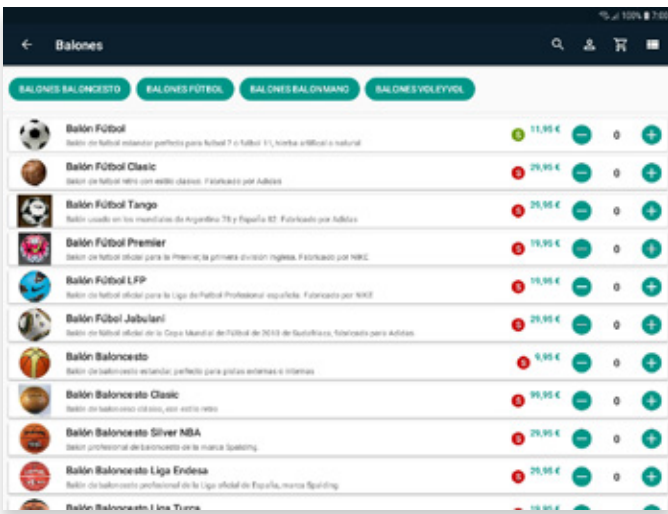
100% 7:00

Balones

BALONES BALONCESTO
BALONES FÚTBOL
BALONES BALONMANO
BALONES VOLEYVOL

Balón Fútbol
Balón de fútbol estandar perfecto para futbol 7 o fútbol 11, hierba artificial o natural
$ 11,95 € 0

Balón Fútbol Clasic
Balón de fútbol retro con estilo clásico. Fabricado por Adidas
$ 29,95 € 0

Balón Fútbol Tango
Balón usado en los mundiales de Argentina 78 y España 82. Fabricado por Adidas
$ 29,95 € 0

Balón Fútbol Premier
Balón de fútbol oficial para la Premier, la primera division inglesa. Fabricado por NIKE
$ 19,95 € 0

Balón Fútbol LFP
Balón de fútbol oficial para la Liga de Fútbol Profesional española. Fabricado por NIKE
$ 19,95 € 0

Balón Fúbol Jabulani
Balón de fútbol oficial de la Copa Mundial de Fútbol de 2010 de Sudáfrica, fabricado por Adidas
$ 29,95 € 0

Balón Baloncesto
Balón de baloncesto estandar, perfecto para pistas externas e internas
$ 9,95 € 0

Balón Baloncesto Clasic
Balón de baloncesto clásico, con estilo retro
$ 99,95 € 0

Balón Baloncesto Silver NBA
Balón profesional de baloncesto de la marca Spalding
$ 29,95 € 0

Balón Baloncesto Liga Endesa
Balón de baloncesto profesional de la Liga oficial de España, marca Spalding
$ 29,95 € 0

Balón Baloncesto Liga Turca
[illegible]